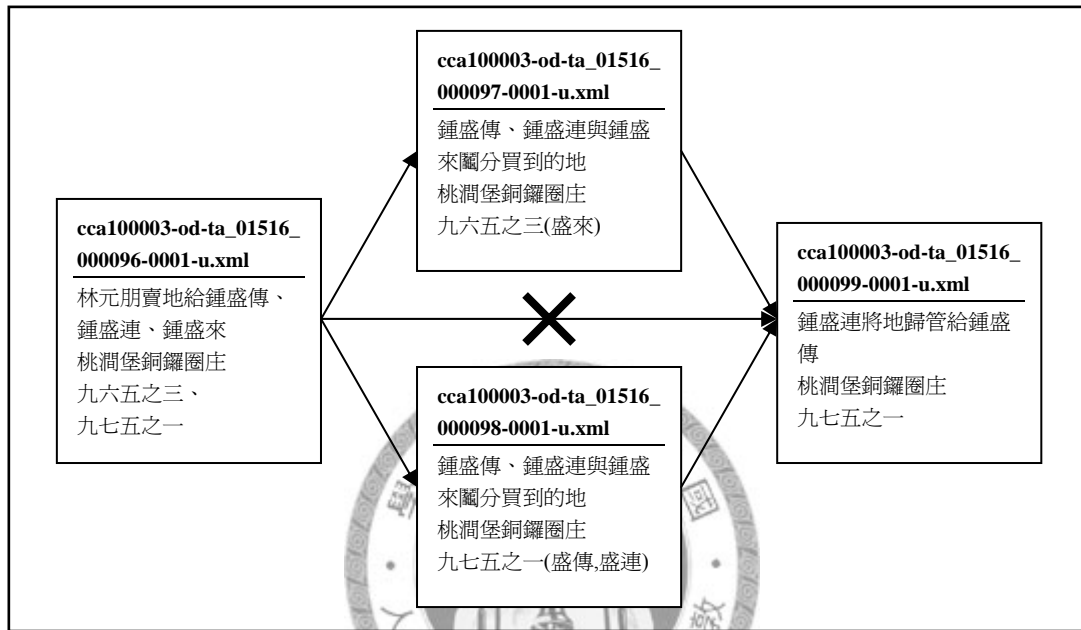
cca100003-od-ta_01516_000096-0001-u.xml

林元朋賣地給鍾盛傳、鍾盛連、鍾盛來
桃澗堡銅鑼圈庄
九六五之三、
九七五之一

cca100003-od-ta_01516_000097-0001-u.xml

鍾盛傳、鍾盛連與鍾盛來鬮分買到的地
桃澗堡銅鑼圈庄
九六五之三(盛來)

cca100003-od-ta_01516_000098-0001-u.xml

鍾盛傳、鍾盛連與鍾盛來鬮分買到的地
桃澗堡銅鑼圈庄
九七五之一(盛傳,盛連)

cca100003-od-ta_01516_000099-0001-u.xml

鍾盛連將地歸管給鍾盛傳
桃澗堡銅鑼圈庄
九七五之一